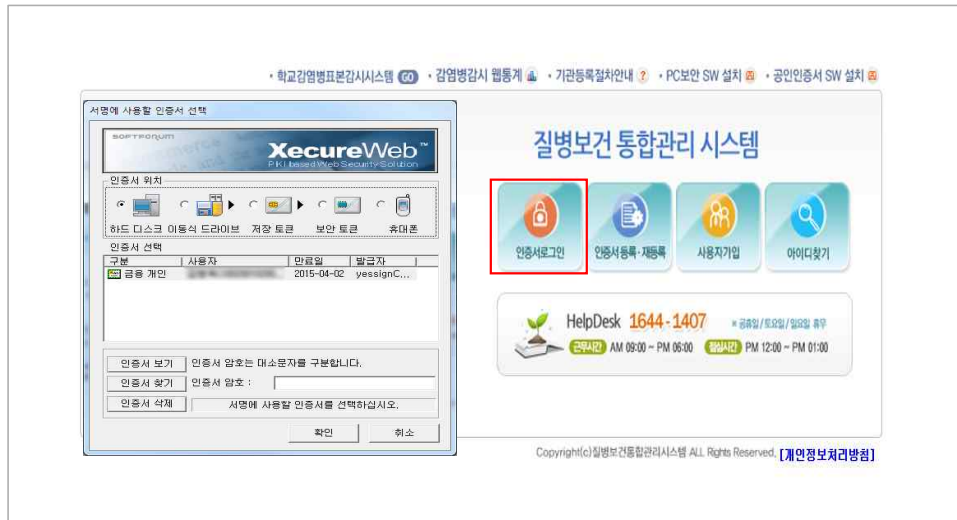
• 학교감염병표본감시시스템 GO • 감염병감시 웹통계 • 기관등록절차안내 ? • PC보안 SW 설치 • 공인인증서 SW 설치

서명에 사용할 인증서 선택

SOFTFORUM

XecureWeb™
PKI based Web Security Solution

인증서 위치

하드 디스크 이동식 드라이브 저장 토큰 보안 토큰 휴대폰

인증서 선택

| 구분 | 사용자 | 만료일 | 발급자 |
|---|---|---|---|
| 금융 개인 | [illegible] | 2015-04-02 | yessignC... |

인증서 보기 인증서 암호는 대소문자를 구분합니다.

인증서 찾기 인증서 암호 :

인증서 삭제 서명에 사용할 인증서를 선택하십시오.

확인 취소

질병보건 통합관리 시스템

인증서로그인 인증서등록·재등록 사용자가입 아이디찾기

HelpDesk 1644-1407 ※ 공휴일/토요일/일요일 휴무

근무시간 AM 09:00 ~ PM 06:00 점심시간 PM 12:00 ~ PM 01:00

Copyright(c)질병보건통합관리시스템 ALL Rights Reserved. [개인정보처리방침]